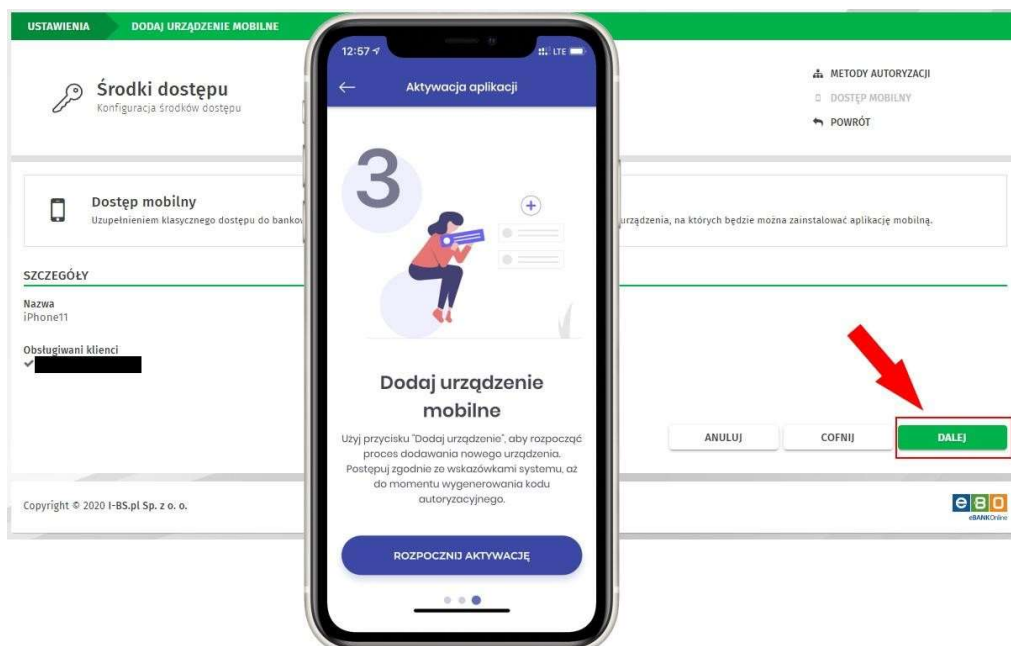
USTAWIENIA DODAJ URZĄDZENIE MOBILNE

Środki dostępu
Konfiguracja środków dostępu

METODY AUTORYZACJI
DOSTĘP MOBILNY
POWRÓT

Dostęp mobilny
Uzupełnieniem klasycznego dostępu do banko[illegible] urządzenia, na których będzie można zainstalować aplikację mobilną.

SZCZEGÓŁY

Nazwa
iPhone11

Obsługiwani klienci

ANULUJ
COFNIJ
DALEJ

Copyright © 2020 I-BS.pl Sp. z o. o.

eBO
eBANKOnline

12:57
LTE

Aktywacja aplikacji

3

Dodaj urządzenie mobilne

Użyj przycisku "Dodaj urządzenie", aby rozpocząć proces dodawania nowego urządzenia. Postępuj zgodnie ze wskazówkami systemu, aż do momentu wygenerowania kodu autoryzacyjnego.

ROZPOCZNIJ AKTYWACJĘ